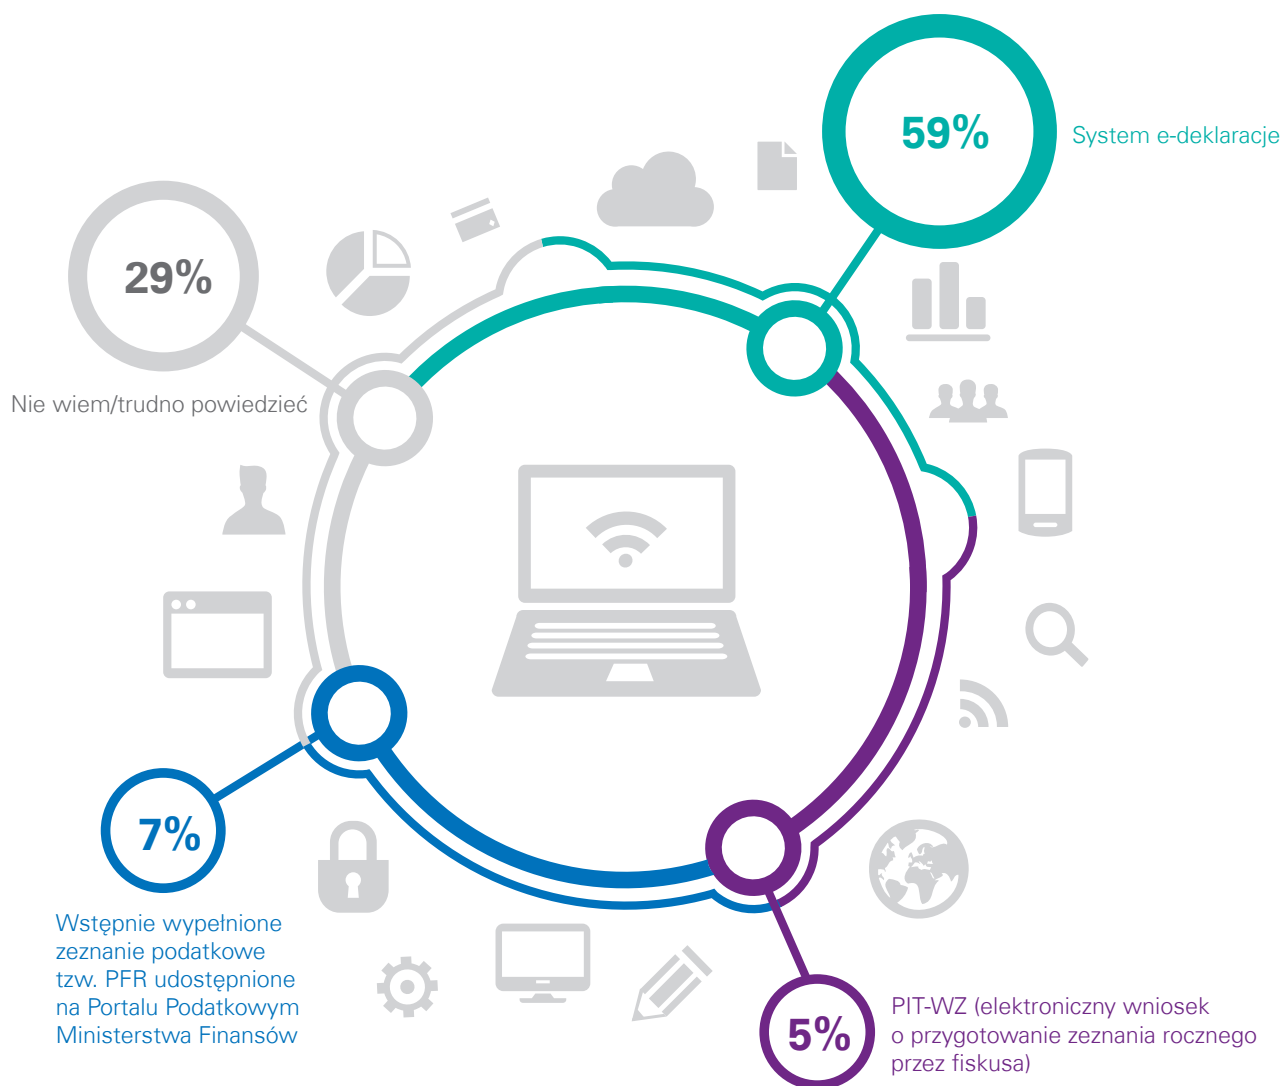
59%
System e-deklaracje

29%
Nie wiem/trudno powiedzieć

7%
Wstępnie wypełnione zeznanie podatkowe tzw. PFR udostępnione na Portalu Podatkowym Ministerstwa Finansów

5%
PIT-WZ (elektroniczny wniosek o przygotowanie zeznania rocznego przez fiskusa)